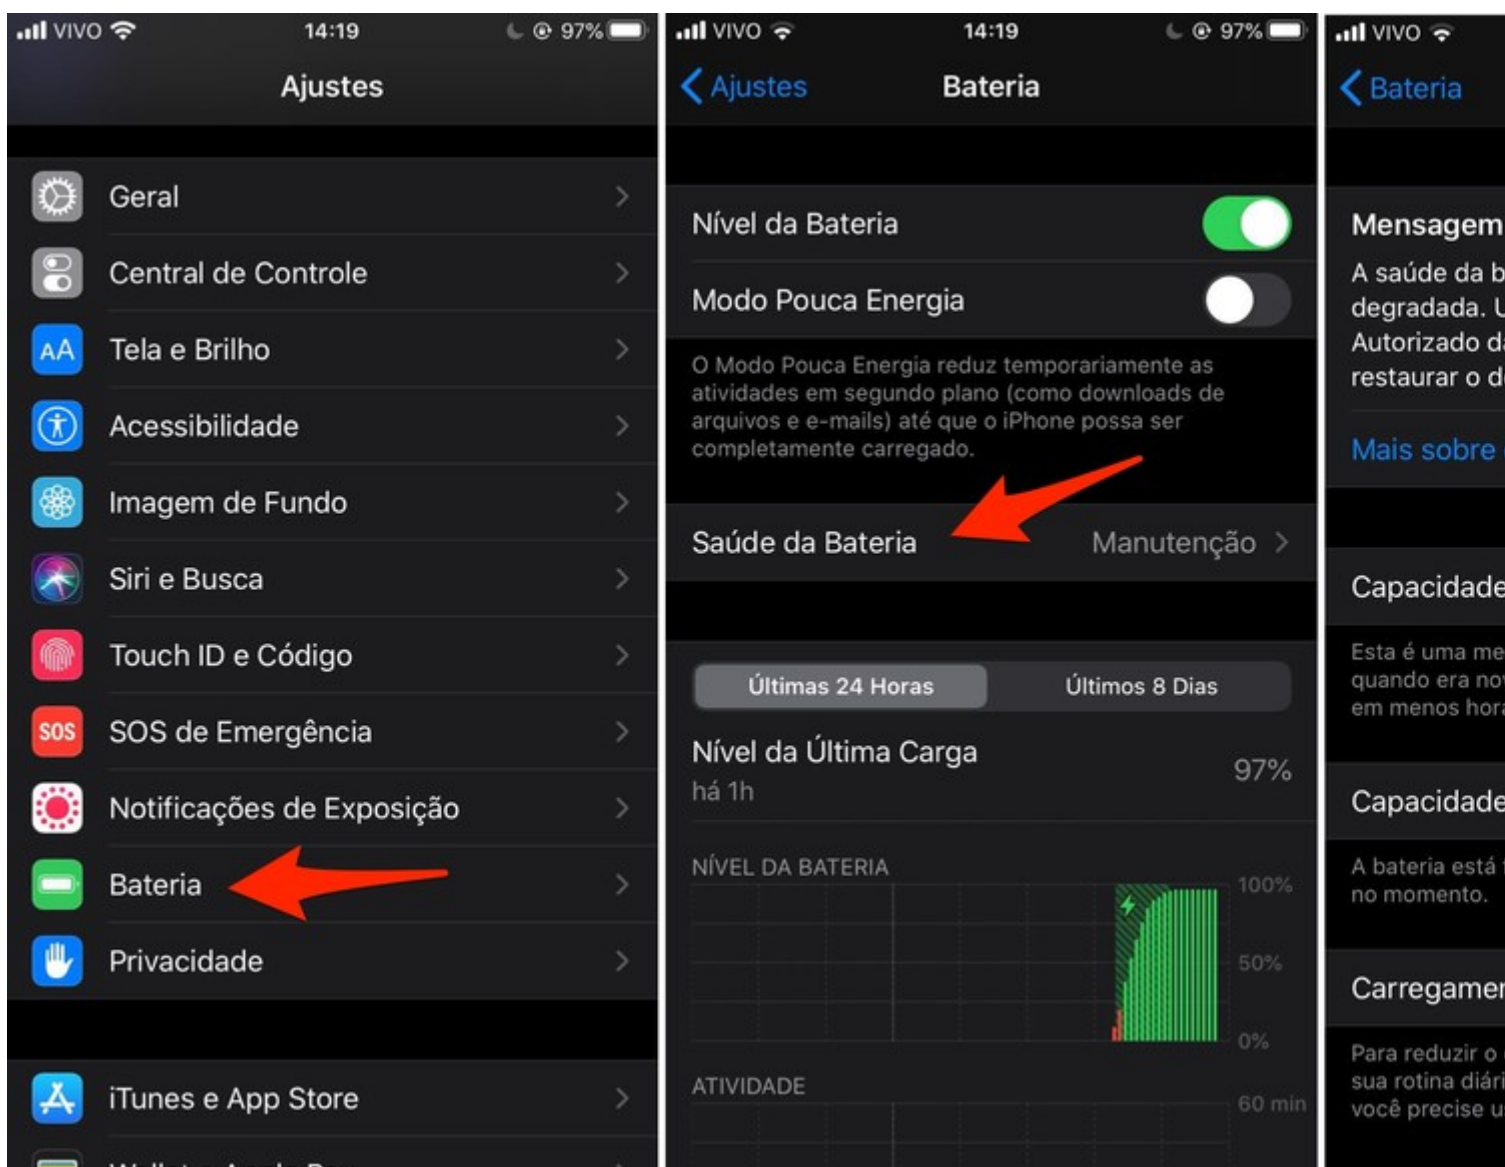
VIVO 14:19 97%

Ajustes

Geral

Central de Controle

Tela e Brilho

Acessibilidade

Imagem de Fundo

Siri e Busca

Touch ID e Código

SOS de Emergência

Notificações de Exposição

Bateria

Privacidade

iTunes e App Store

VIVO 14:19 97%

Ajustes Bateria

Nível da Bateria

Modo Pouca Energia

O Modo Pouca Energia reduz temporariamente as atividades em segundo plano (como downloads de arquivos e e-mails) até que o iPhone possa ser completamente carregado.

Saúde da Bateria Manutenção

Últimas 24 Horas Últimos 8 Dias

Nível da Última Carga
há 1h
97%

NÍVEL DA BATERIA
100%
50%
0%

ATIVIDADE
60 min

VIVO

Bateria

Mensagem
A saúde da b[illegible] degradada. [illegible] Autorizado d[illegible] restaurar o d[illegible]

Mais sobre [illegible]

Capacidade

Esta é uma me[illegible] quando era no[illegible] em menos hor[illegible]

Capacidade

A bateria está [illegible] no momento.

Carregamen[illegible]

Para reduzir o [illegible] sua rotina diár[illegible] você precise u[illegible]